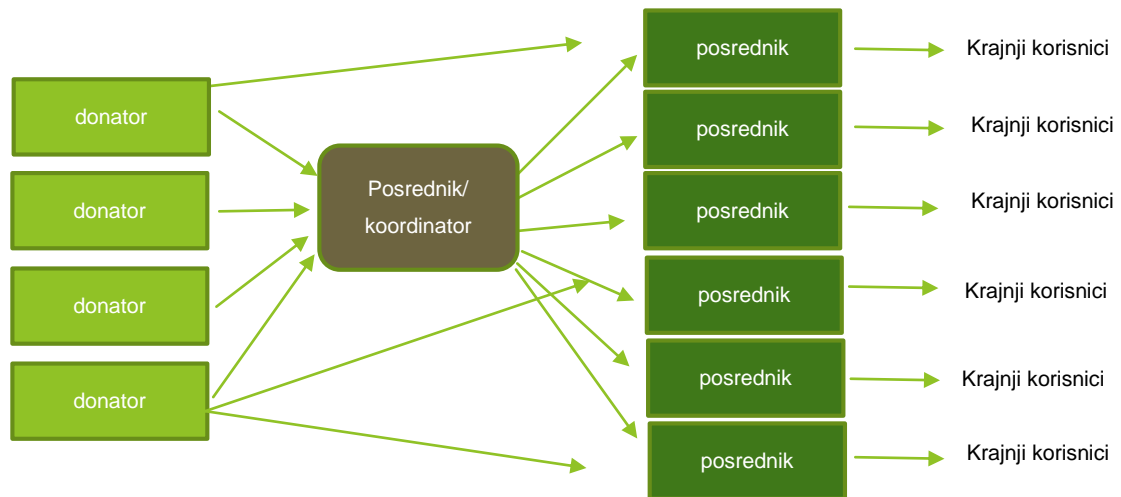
donator

donator

donator

donator

Posrednik/ koordinator

posrednik

posrednik

posrednik

posrednik

posrednik

posrednik

Krajnji korisnici

Krajnji korisnici

Krajnji korisnici

Krajnji korisnici

Krajnji korisnici

Krajnji korisnici